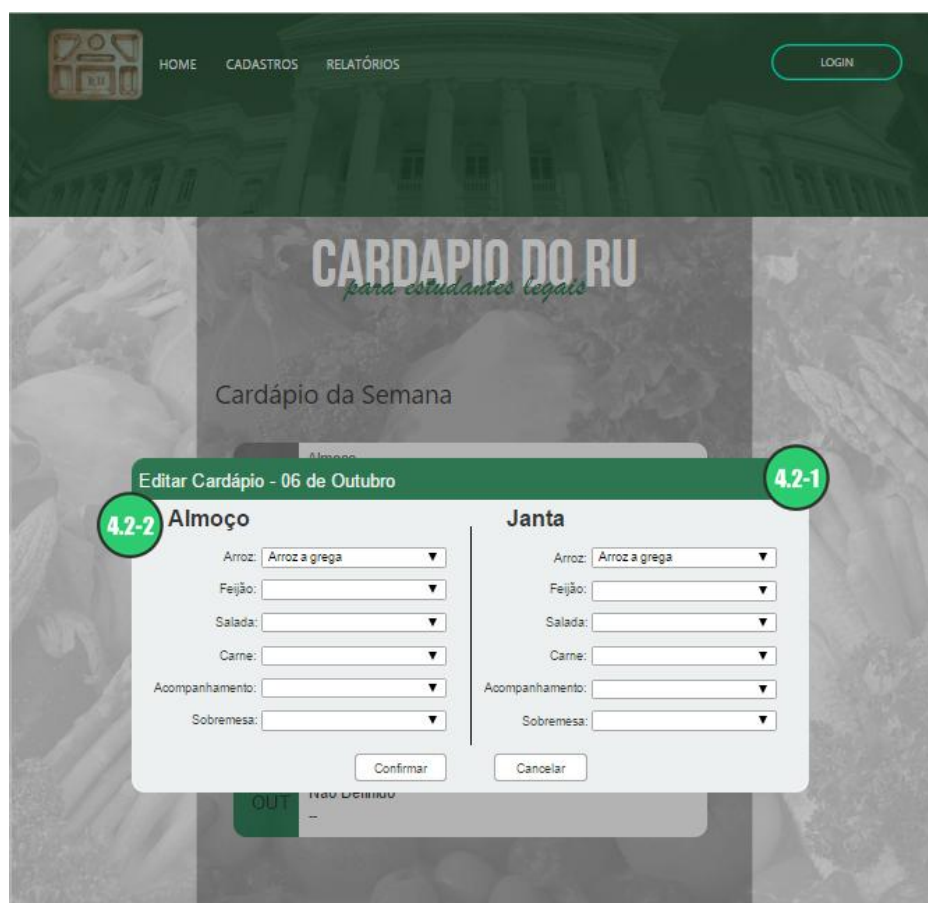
RU

HOME CADASTROS RELATÓRIOS

LOGIN

CARDAPIO DO RU
para estudantes legais

Cardápio da Semana

Almoço

Editar Cardápio - 06 de Outubro

4.2-1

4.2-2

Almoço

Arroz: Arroz a grega
Feijão:
Salada:
Carne:
Acompanhamento:
Sobremesa:

Janta

Arroz: Arroz a grega
Feijão:
Salada:
Carne:
Acompanhamento:
Sobremesa:

Confirmar

Cancelar

OUT Não Definido
--